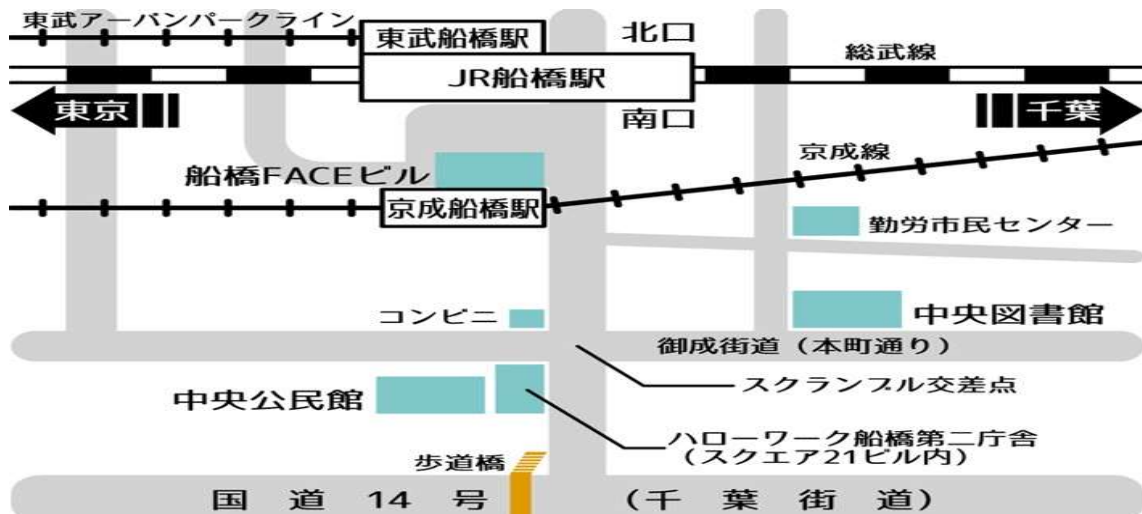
東武アーバンパークライン
東武船橋駅
北口
総武線
JR船橋駅
東京
千葉
南口
京成線
船橋FACEビル
京成船橋駅
勤労市民センター
コンビニ
中央図書館
御成街道（本町通り）
スクランブル交差点
中央公民館
ハローワーク船橋第二庁舎
（スクエア21ビル内）
歩道橋
国道 14 号 （千葉街道）